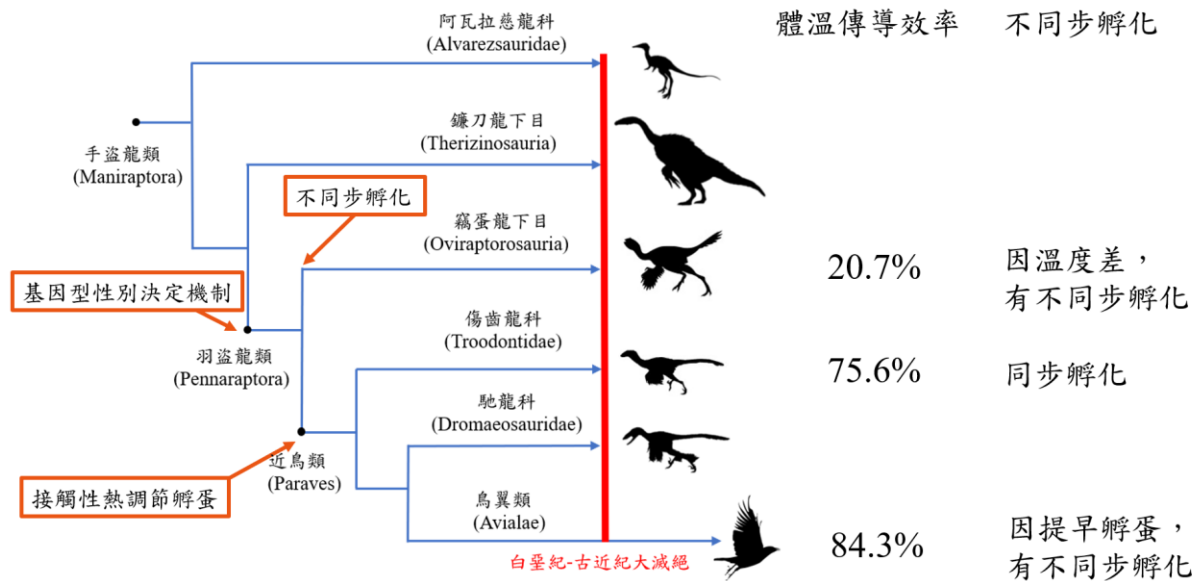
體溫傳導效率 不同步孵化

阿瓦拉慈龍科
(Alvarezsauridae)

鐮刀龍下目
(Therizinosauria)

手盜龍類
(Maniraptora)

不同步孵化

竊蛋龍下目
(Oviraptorosauria)

20.7% 因溫度差，有不同步孵化

基因型性別決定機制

傷齒龍科
(Troodontidae)

羽盜龍類
(Pennaraptora)

75.6% 同步孵化

馳龍科
(Dromaeosauridae)

近鳥類
(Paraves)

接觸性熱調節孵蛋

鳥翼類
(Avialae)

84.3% 因提早孵蛋，有不同步孵化

白堊紀-古近紀大滅絕